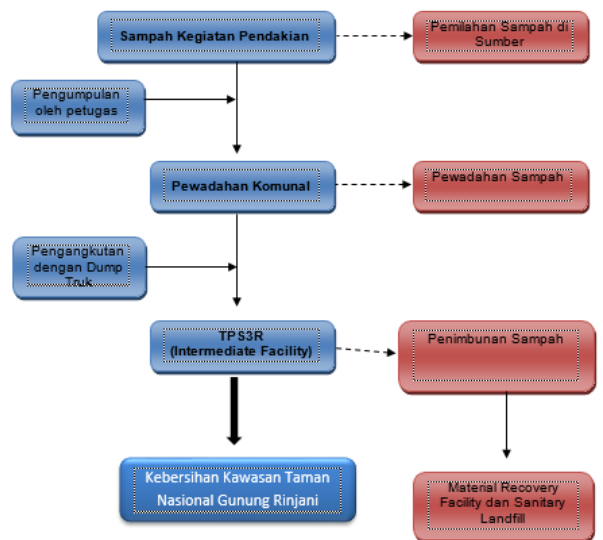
Sampah Kegiatan Pendakian

Pemilahan Sampah di Sumber

Pengumpulan oleh petugas

Pewadahan Komunal

Pewadahan Sampah

Pengangkutan dengan Dump Truk

TPS3R (Intermediate Facility)

Penimbunan Sampah

Kebersihan Kawasan Taman Nasional Gunung Rinjani

Material Recovery Facility dan Sanitary Landfill